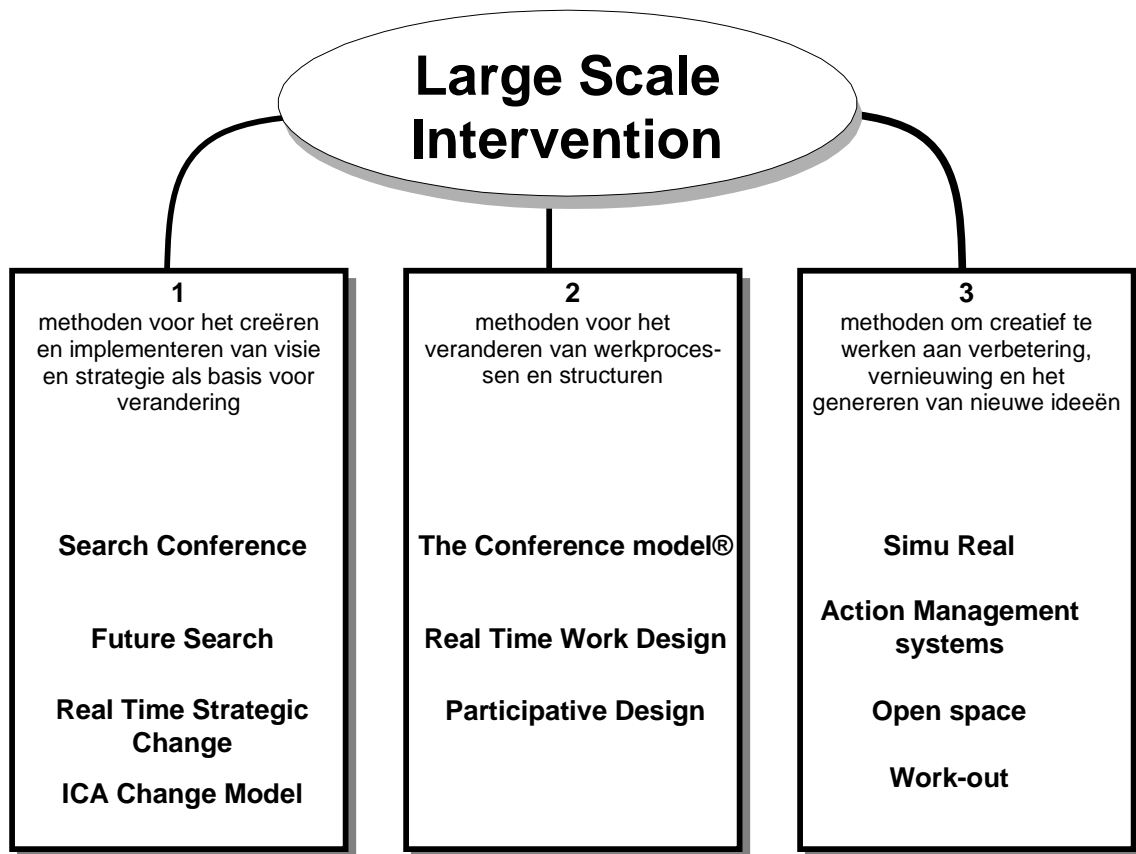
Large Scale Intervention

1
methoden voor het creëren en implementeren van visie en strategie als basis voor verandering

Search Conference

Future Search

Real Time Strategic Change

ICA Change Model

2
methoden voor het veranderen van werkprocessen en structuren

The Conference model®

Real Time Work Design

Participative Design

3
methoden om creatief te werken aan verbetering, vernieuwing en het genereren van nieuwe ideeën

Simu Real

Action Management systems

Open space

Work-out